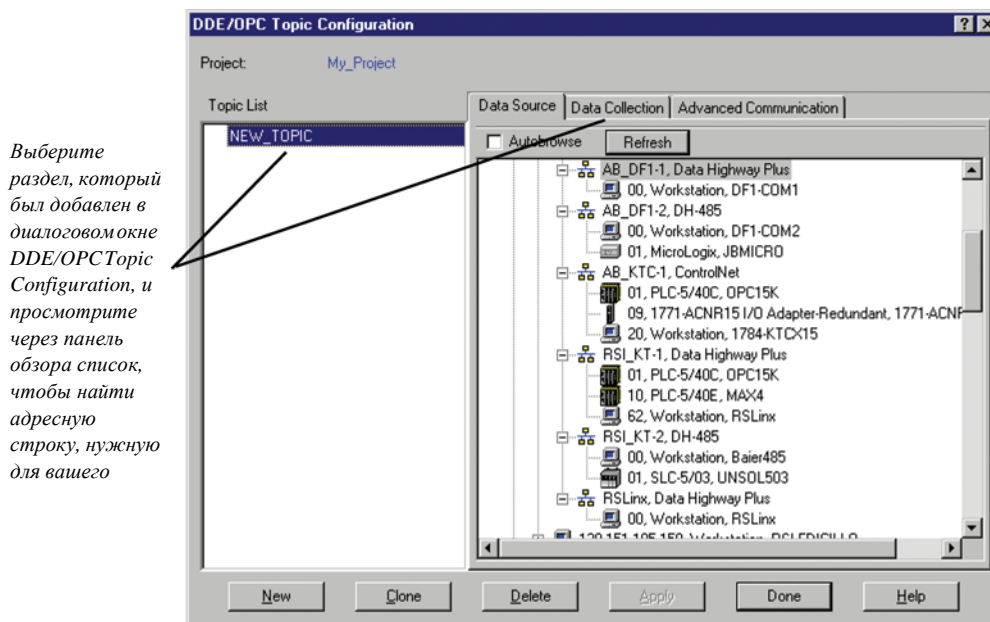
Выберите раздел, который был добавлен в диалоговом окне DDE/OPCTopic Configuration, и просмотрите через панель обзора список, чтобы найти адресную строку, нужную для вашего

DDE/OPC Topic Configuration

Project: My_Project

Topic List

NEW_TOPIC

Data Source | Data Collection | Advanced Communication

Autobrowse Refresh

AB_DF1-1, Data Highway Plus
00, Workstation, DF1-COM1
AB_DF1-2, DH-485
00, Workstation, DF1-COM2
01, MicroLogix, JBMICRO
AB_KTC-1, ControlNet
01, PLC-5/40C, OPC15K
09, 1771-ACNR15 I/O Adapter-Redundant, 1771-ACNF
20, Workstation, 1784-KTCX15
RSI_KT-1, Data Highway Plus
01, PLC-5/40C, OPC15K
10, PLC-5/40E, MAX4
62, Workstation, RSLinx
RSI_KT-2, DH-485
00, Workstation, Baier485
01, SLC-5/03, UNSOL503
RSLinx, Data Highway Plus
00, Workstation, RSLinx
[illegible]

New Clone Delete Apply Done Help